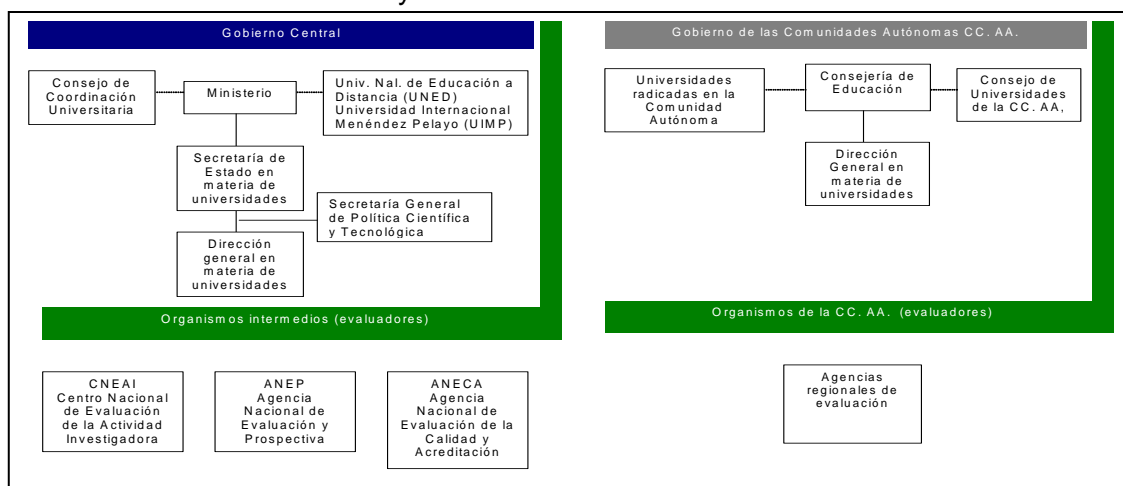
Gobierno Central

Consejo de Coordinación Universitaria

Ministerio

Univ. Nal. de Educación a Distancia (UNED) Universidad Internacional Menéndez Pelayo (UIMP)

Secretaría de Estado en materia de universidades

Secretaría General de Política Científica y Tecnológica

Dirección general en materia de universidades

Organismos intermedios (evaluadores)

CNEAI Centro Nacional de Evaluación de la Actividad Investigadora

ANEP Agencia Nacional de Evaluación y Prospectiva

ANECA Agencia Nacional de Evaluación de la Calidad y Acreditación

Gobierno de las Comunidades Autónomas CC. AA.

Universidades radicadas en la Comunidad Autónoma

Consejería de Educación

Consejo de Universidades de la CC. AA,

Dirección General en materia de universidades

Organismos de la CC. AA. (evaluadores)

Agencias regionales de evaluación